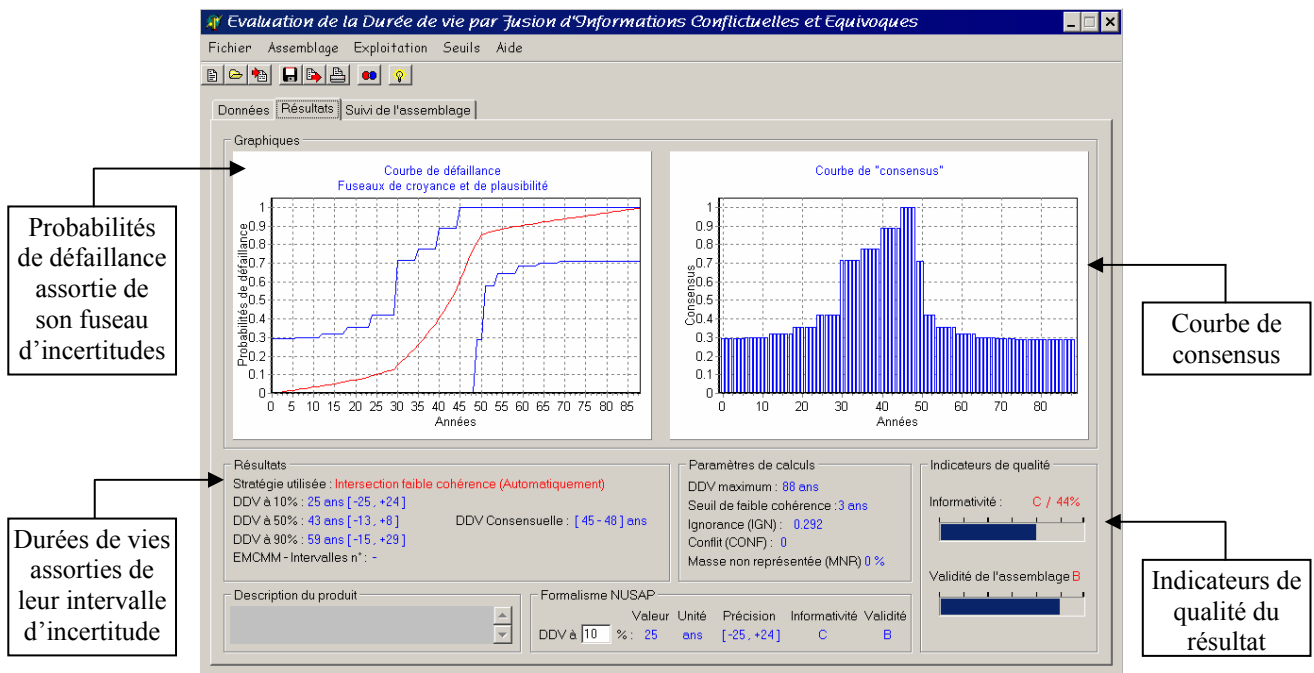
Evaluation de la Durée de vie par Fusion d'Informations Conflictuelles et Equivoques

Fichier Assemblage Exploitation Seuils Aide

Données Résultats Suivi de l'assemblage

Graphiques

Courbe de défaillance
Fuseaux de croyance et de plausibilité

Probabilités de défaillance

0 0.1 0.2 0.3 0.4 0.5 0.6 0.7 0.8 0.9 1

0 5 10 15 20 25 30 35 40 45 50 55 60 65 70 75 80 85

Années

Courbe de "consensus"

Consensus

0 0.1 0.2 0.3 0.4 0.5 0.6 0.7 0.8 0.9 1

0 10 20 30 40 50 60 70 80

Années

Probabilités de défaillance assortie de son fuseau d'incertitudes

Courbe de consensus

Résultats

Stratégie utilisée : Intersection faible cohérence (Automatiquement)

DDV à 10% : 25 ans [-25 , +24]

DDV à 50% : 43 ans [-13 , +8]

DDV Consensuelle : [ 45 - 48 ] ans

DDV à 90% : 59 ans [-15 , +29]

EMCMM - Intervalles n° : -

Paramètres de calculs

DDV maximum : 88 ans

Seuil de faible cohérence : 3 ans

Ignorance (IGN) : 0.292

Conflit (CONF) : 0

Masse non représentée (MNR) 0 %

Indicateurs de qualité

Informativité : C / 44%

Validité de l'assemblage B

Durées de vies assorties de leur intervalle d'incertitude

Description du produit

Formalisme NUSAP

| | Valeur | Unité | Précision | Informativité | Validité |
|---|---|---|---|---|---|
| DDV à 10 % : | 25 | ans | [-25 , +24] | C | B |

Indicateurs de qualité du résultat